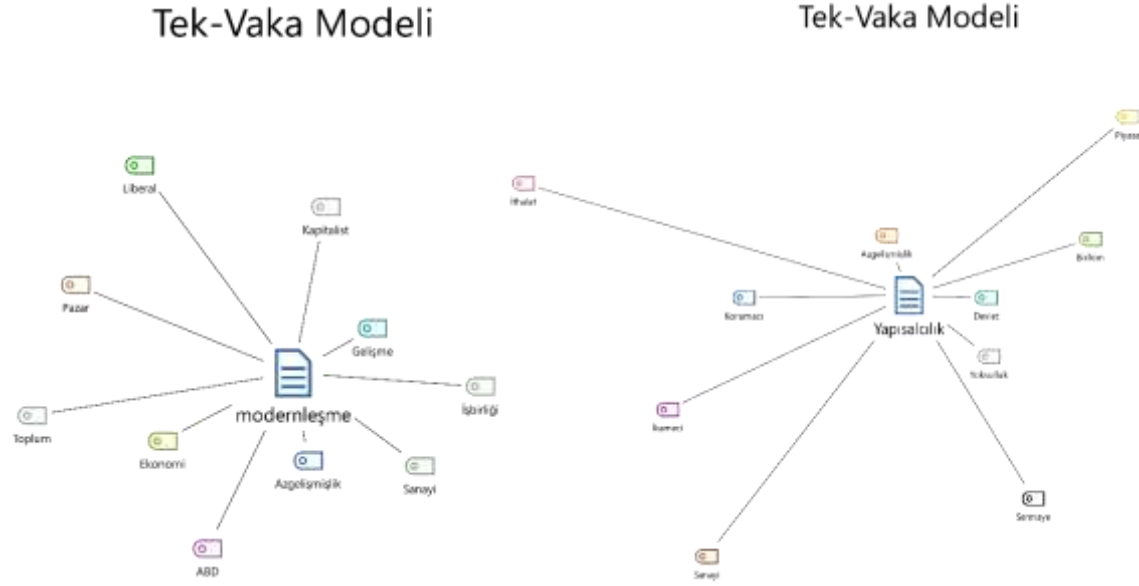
Tek-Vaka Modeli

Liberal

Kapitalist

Pazar

Gelişme

modernleşme

İşbirliği

Toplum

Ekonomi

Azgelişmişlik

Sanayi

ABD

Tek-Vaka Modeli

Piyasa

İthalat

Azgelişmişlik

Bölüm

Korumacı

Yapısalcılık

Devlet

Yoksulluk

İkameci

Sermaye

Sanayi